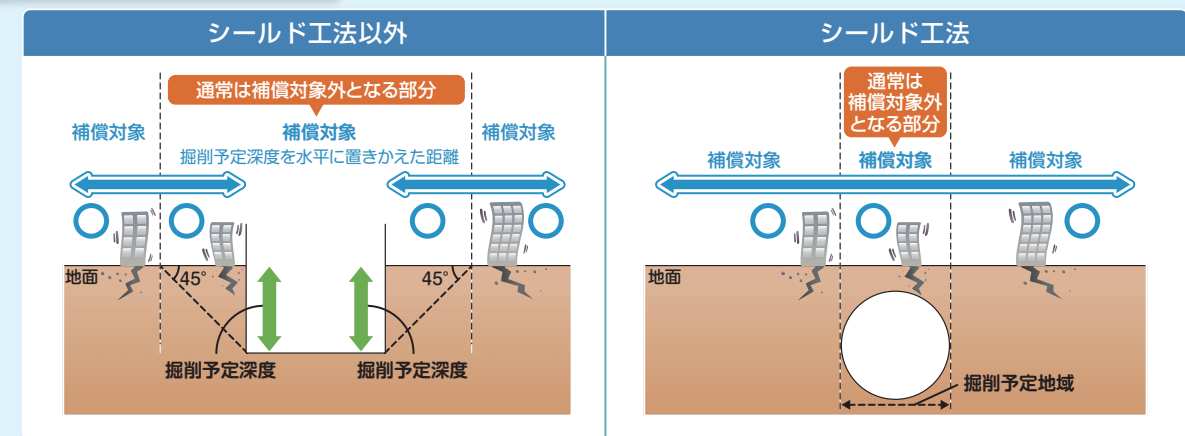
シールド工法以外

通常は補償対象外となる部分

補償対象

補償対象
掘削予定深度を水平に置きかえた距離

補償対象

地面

45°

45°

掘削予定深度

掘削予定深度

シールド工法

通常は補償対象外となる部分

補償対象

補償対象

補償対象

地面

掘削予定地域